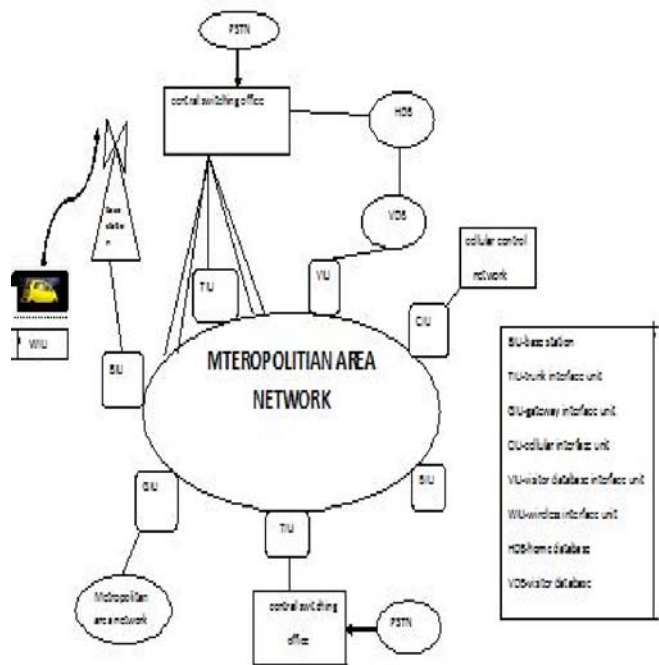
PSTN

central switching office

HDB

VDB

base station

cellular control network

TIU

VIU

CIU

WIU

BIU

MTEROPOLITIAN AREA NETWORK

BIU

GIU

TIU

Metropolitan area network

central switching office

PSTN

BIU-base station

TIU-trunk interface unit

GIU-gateway interface unit

CIU-cellular interface unit

VIU-visitor database interface unit

WIU-wireless interface unit

HDB-home database

VDB-visitor database